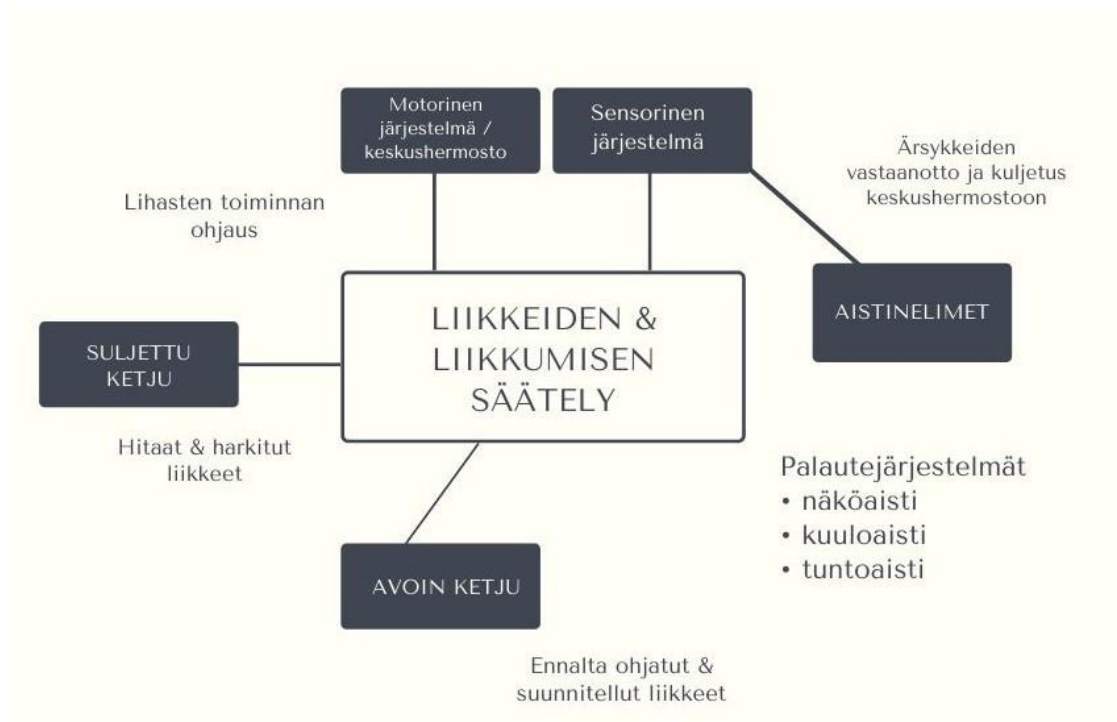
Motorinen järjestelmä / keskushermosto

Sensorinen järjestelmä

Ärsykkeiden vastaanotto ja kuljetus keskushermostoon

Lihasten toiminnan ohjaus

AISTINELIMET

SULJETTU KETJU

LIIKKEIDEN & LIIKKUMISEN SÄÄTELY

Hitaat & harkitut liikkeet

Palautejärjestelmät
• näköaisti
• kuuloaisti
• tuntoaisti

AVOIN KETJU

Ennalta ohjatut & suunnitellut liikkeet